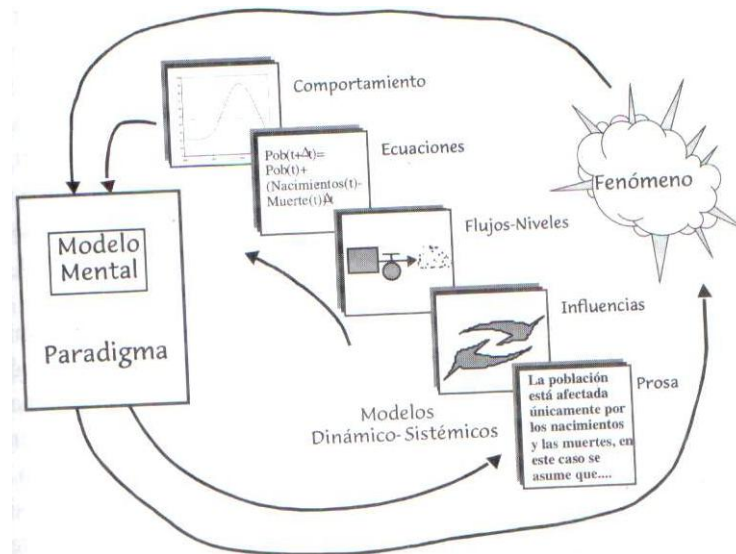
Comportamiento

Ecuaciones

Pob(t+$\Delta$t)= Pob(t)+ (Nacimientos(t)- Muerte(t))$\Delta$t

Fenómeno

Modelo Mental

Paradigma

Flujos-Niveles

Influencias

Prosa

La población está afectada únicamente por los nacimientos y las muertes, en este caso se asume que....

Modelos Dinámico-Sistémicos